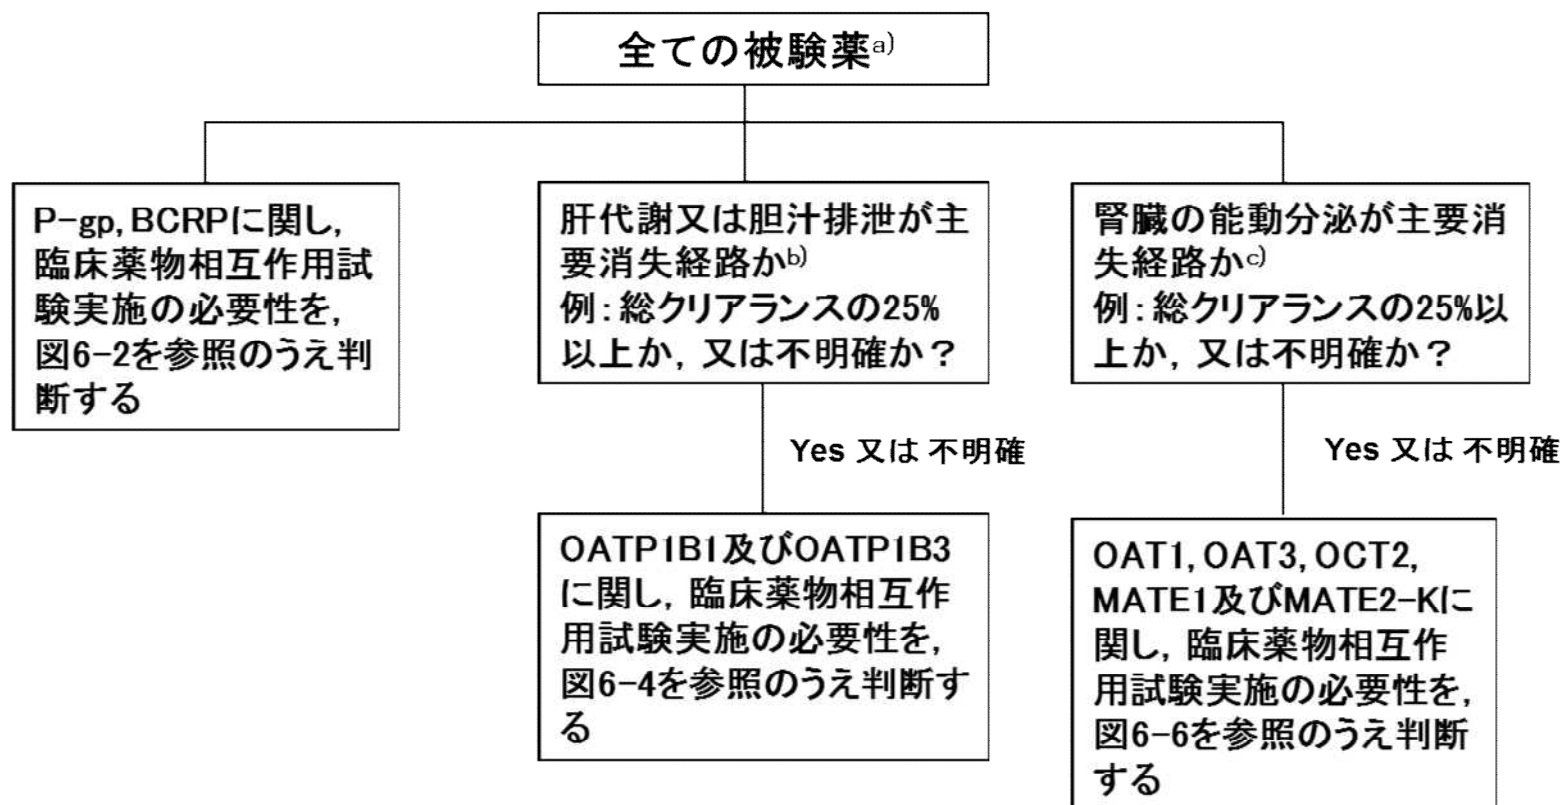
全ての被験薬$^{a)}$

P-gp, BCRPに関し，臨床薬物相互作用試験実施の必要性を，図6-2を参照のうえ判断する

肝代謝又は胆汁排泄が主要消失経路か$^{b)}$
例：総クリアランスの25%以上か，又は不明確か？

Yes 又は 不明確

OATP1B1及びOATP1B3に関し，臨床薬物相互作用試験実施の必要性を，図6-4を参照のうえ判断する

腎臓の能動分泌が主要消失経路か$^{c)}$
例：総クリアランスの25%以上か，又は不明確か？

Yes 又は 不明確

OAT1, OAT3, OCT2, MATE1及びMATE2-Kに関し，臨床薬物相互作用試験実施の必要性を，図6-6を参照のうえ判断する